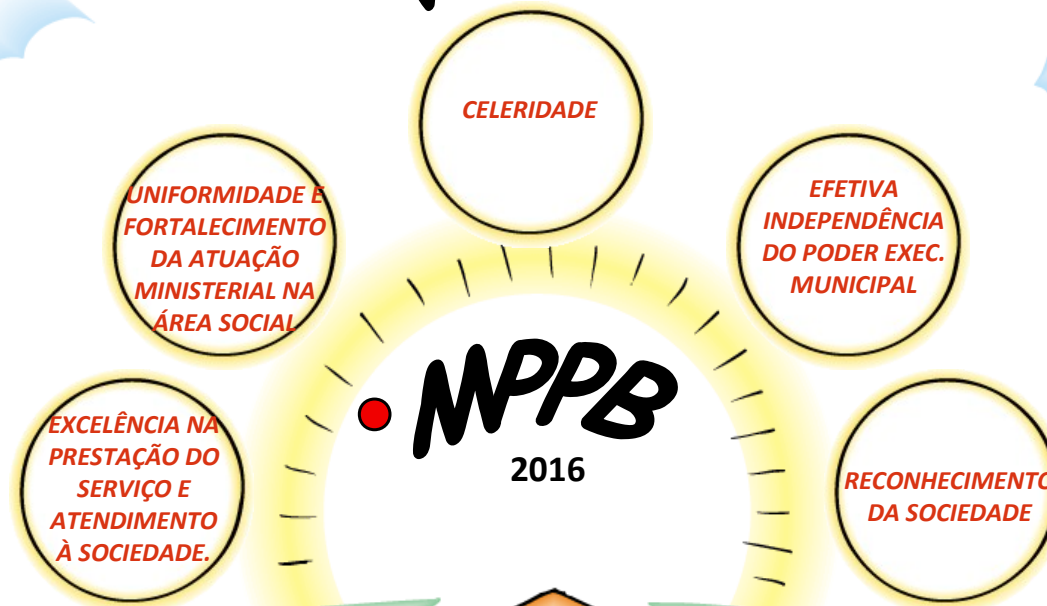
CELERIDADE

UNIFORMIDADE E FORTALECIMENTO DA ATUAÇÃO MINISTERIAL NA ÁREA SOCIAL

EFETIVA INDEPENDÊNCIA DO PODER EXEC. MUNICIPAL

MPPB

2016

EXCELÊNCIA NA PRESTAÇÃO DO SERVIÇO E ATENDIMENTO À SOCIEDADE.

RECONHECIMENTO DA SOCIEDADE